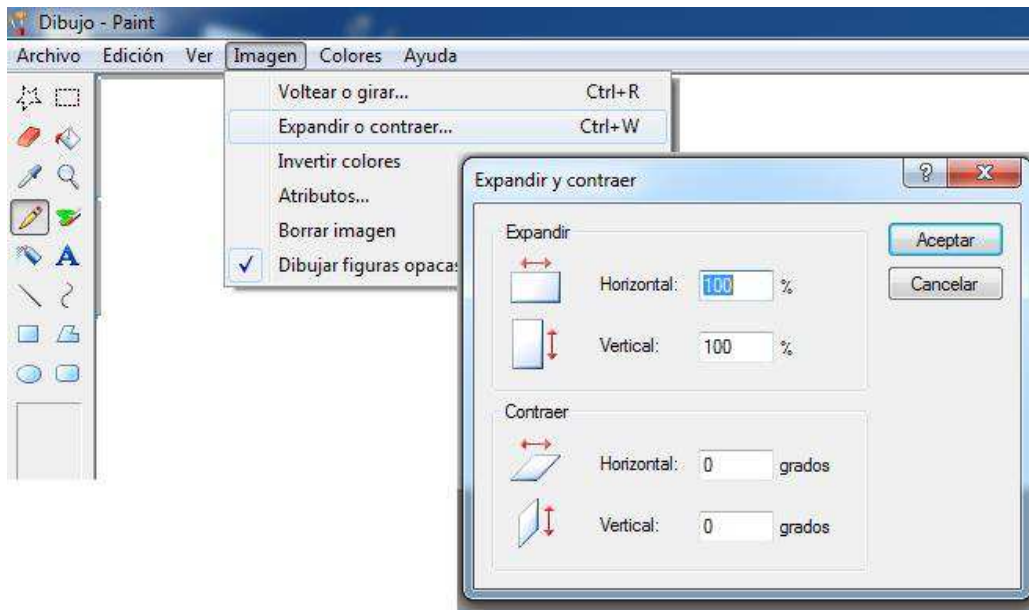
Dibujo - Paint

Archivo Edición Ver Imagen Colores Ayuda

Voltear o girar... Ctrl+R
Expandir o contraer... Ctrl+W
Invertir colores
Atributos...
Borrar imagen
✓ Dibujar figuras opacas

Expandir y contraer

? X

Expandir
Horizontal: 100 %
Vertical: 100 %

Contraer
Horizontal: 0 grados
Vertical: 0 grados

Aceptar
Cancelar